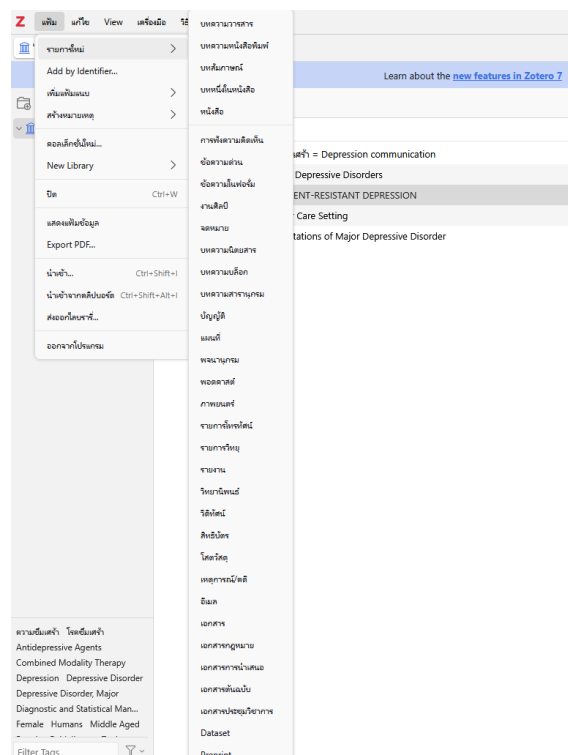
Z แฟ้ม แก้ไข View เครื่องมือ วิธี

รายการใหม่ >
Add by Identifier...
เพิ่มแฟ้มแนบ >
สร้างหมายเหตุ >
คอลเล็กชันใหม่...
New Library >
ปิด Ctrl+W
แสดงแฟ้มข้อมูล
Export PDF...
นำเข้า... Ctrl+Shift+I
นำเข้าจากคลิปบอร์ด Ctrl+Shift+Alt+I
ส่งออกไลบรารี...
ออกจากโปรแกรม

บทความวารสาร
บทความหนังสือพิมพ์
บทสัมภาษณ์
บทหนึ่งในหนังสือ
หนังสือ
การฟังความคิดเห็น
ข้อความด่วน
ข้อความในฟอรั่ม
งานศิลป์
จดหมาย
บทความนิตยสาร
บทความบล็อก
บทความสารานุกรม
บัญญัติ
แผนที่
พจนานุกรม
พอดคาสต์
ภาพยนตร์
รายการโทรทัศน์
รายการวิทยุ
รายงาน
วิทยานิพนธ์
วิดีทัศน์
สิทธิบัตร
โสตวัสดุ
เหตุการณ์/คดี
อีเมล
เอกสาร
เอกสารกฎหมาย
เอกสารการนำเสนอ
เอกสารต้นฉบับ
เอกสารประชุมวิชาการ
Dataset
Preprint

Learn about the new features in Zotero 7

เศร้า = Depression communication
Depressive Disorders
ENT-RESISTANT DEPRESSION
Care Setting
tations of Major Depressive Disorder

ความซึมเศร้า โรคซึมเศร้า
Antidepressive Agents
Combined Modality Therapy
Depression Depressive Disorder
Depressive Disorder, Major
Diagnostic and Statistical Man...
Female Humans Middle Aged
Filter Tags